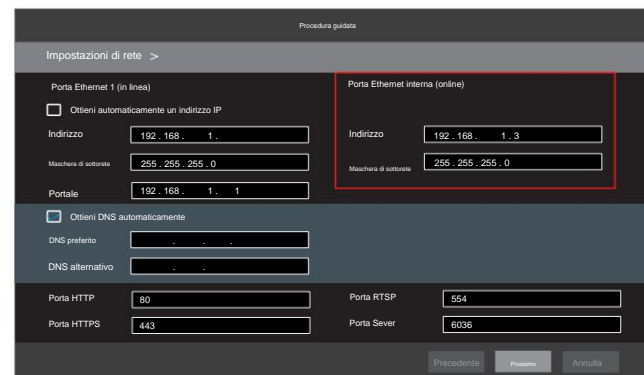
Procedura guidata

Impostazioni di rete >

Porta Ethernet 1 (in linea)

Ottieni automaticamente un indirizzo IP

Indirizzo 192 . 168 . 1 .

Maschera di sottorete 255 . 255 . 255 . 0

Portale 192 . 168 . 1 . 1

Porta Ethernet interna (online)

Indirizzo 192 . 168 . 1 . 3

Maschera di sottorete 255 . 255 . 255 . 0

Ottieni DNS automaticamente

DNS preferito . . .

DNS alternativo . .

Porta HTTP 80

Porta HTTPS 443

Porta RTSP 554

Porta Sever 6036

Precedente Prossimo Annulla